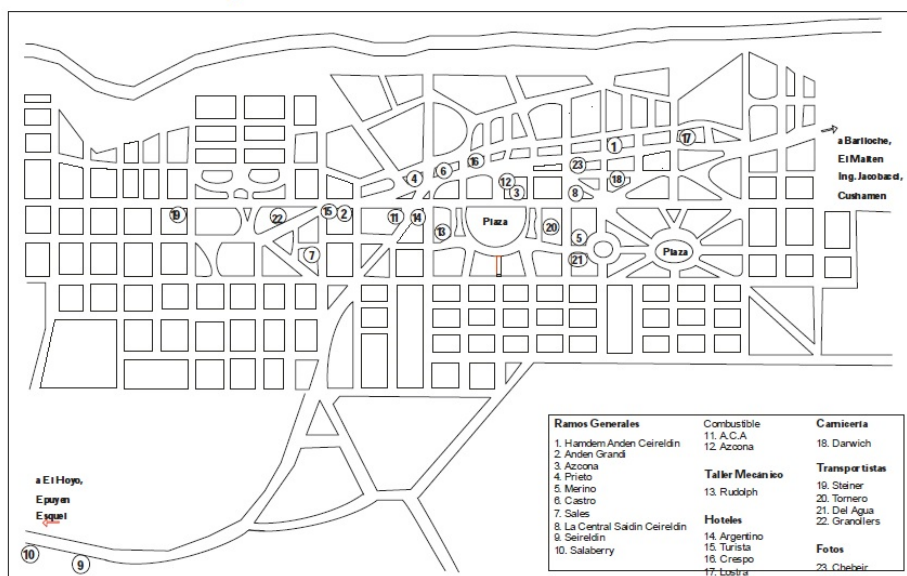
a Bariloche,
El Maiten
Ing. Jacobacci,
Cushamen

Plaza

Plaza

1
17
16
6
4
23
12
3
8
18
19
22
15
2
11
14
13
20
5
7
21

a El Hoyo,
Epuyen
Esquel

10
9

Ramos Generales
1. Hamdem Anden Ceireldin
2. Anden Grandi
3. Azcona
4. Prieto
5. Merino
6. Castro
7. Sales
8. La Central Saidin Ceireldin
9. Seireldin
10. Salaberry

Combustible
11. A.C.A
12. Azcona

Taller Mecánico
13. Rudolph

Hoteles
14. Argentino
15. Turista
16. Crespo
17. Lustra

Carnicería
18. Darwich

Transportistas
19. Steiner
20. Tornero
21. Del Agua
22. Granollers

Fotos
23. Chebeir